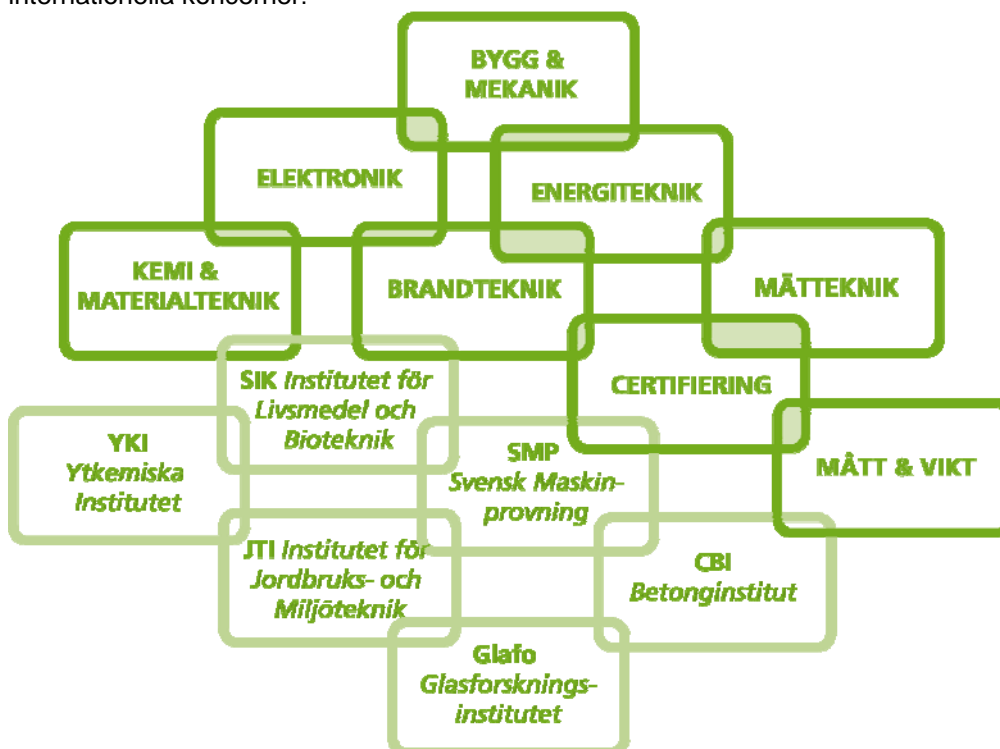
internationella koncerner.

BYGG & MEKANIK

ELEKTRONIK

ENERGITEKNIK

KEMI & MATERIALTEKNIK

BRANDTEKNIK

MÄTTEKNIK

CERTIFIERING

SIK *Institutet för Livsmedel och Bioteknik*

YKI *Ytkemiska Institutet*

SMP *Svensk Maskinprovning*

MÅTT & VIKT

JTI *Institutet för Jordbruks- och Miljöteknik*

CBI *Betonginstitut*

Glafo *Glasforskningsinstitutet*